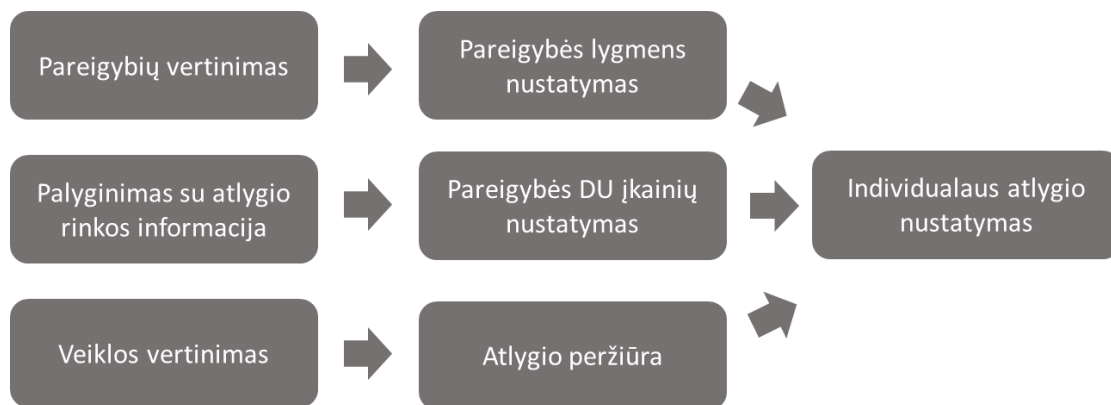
Pareigybių vertinimas

Pareigybės lygmens nustatymas

Palyginimas su atlygio rinkos informacija

Pareigybės DU įkainių nustatymas

Individualaus atlygio nustatymas

Veiklos vertinimas

Atlygio peržiūra